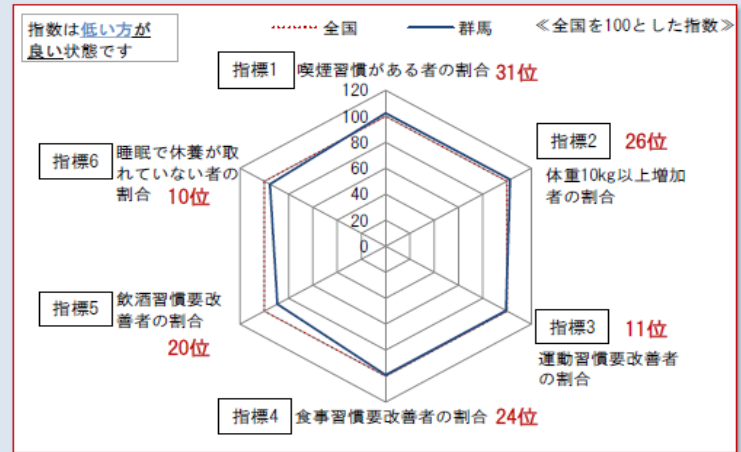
指数は低い方が良い状態です

全国　群馬

≪全国を100とした指数≫

指標1　喫煙習慣がある者の割合　31位

120
100
80
60
40
20
0

指標2　26位
体重10kg以上増加者の割合

指標3　11位
運動習慣要改善者の割合

指標4　食事習慣要改善者の割合　24位

指標5　飲酒習慣要改善者の割合
20位

指標6　睡眠で休養が取れていない者の割合　10位